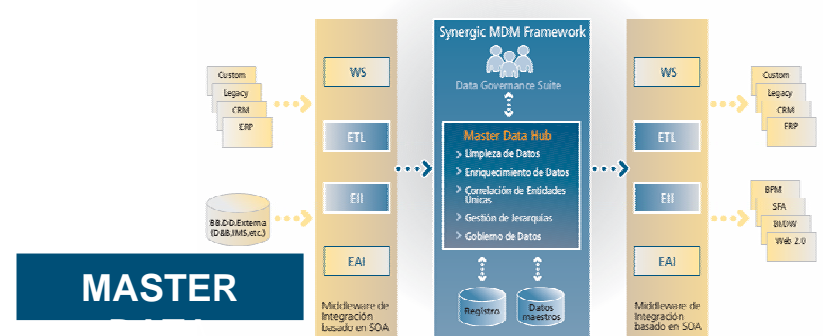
Synergic MDM Framework

Custom
Legacy
CRM
ERP

WS

ETL

EII

EAI

BB.DD.Externa (D&B,IMS,etc.)

Data Governance Suite

Master Data Hub
Limpieza de Datos
Enriquecimiento de Datos
Correlación de Entidades Únicas
Gestión de Jerarquías
Gobierno de Datos

Registro
Datos maestros

WS

ETL

EII

EAI

Custom
Legacy
CRM
ERP

BPM
SFA
BI/DW
Web 2.0

Middleware de Integración basado en SOA

Middleware de Integración basado en SOA

MASTER
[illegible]